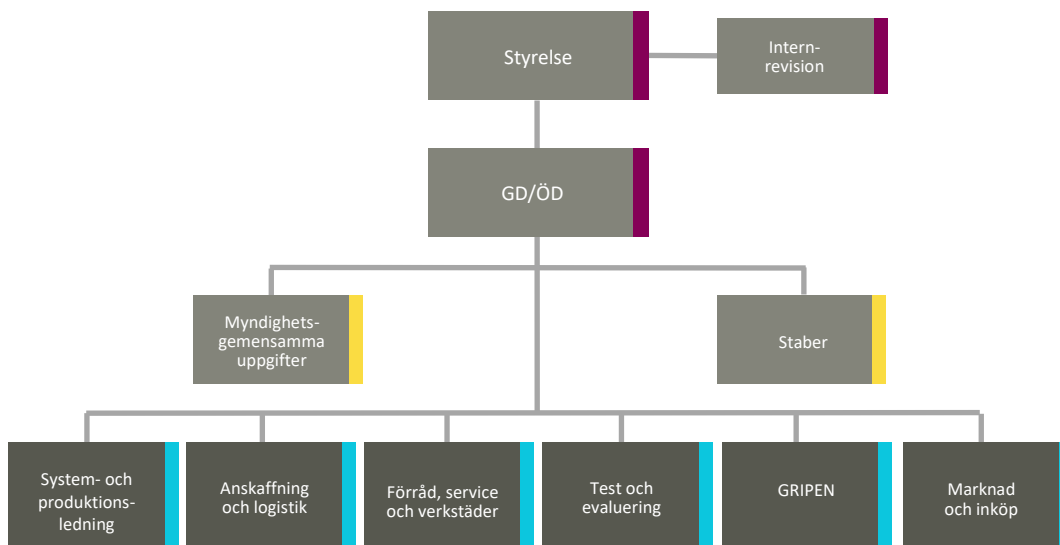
Styrelse

Intern-
revision

GD/ÖD

Myndighets-
gemensamma
uppgifter

Staber

System- och produktions-ledning

Anskaffning och logistik

Förråd, service och verkstäder

Test och evaluering

GRIPEN

Marknad och inköp